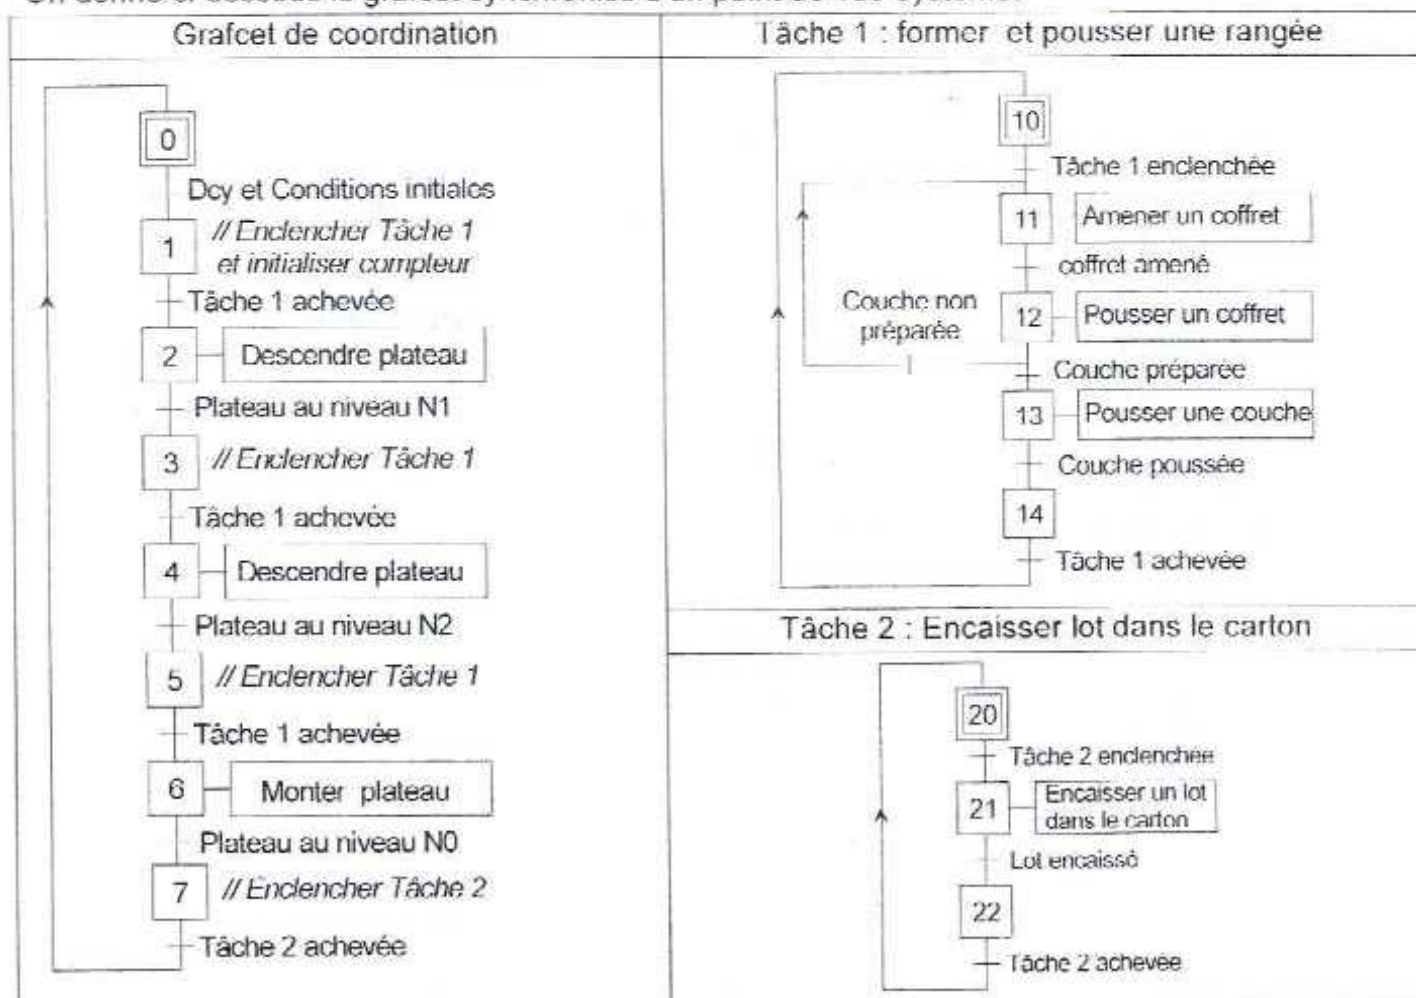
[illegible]

| Grafcet de coordination | Tâche 1 : former et pousser une rangée |
|---|---|

0
Dcy et Conditions initiales
1 // Enclencher Tâche 1 et initialiser compteur
Tâche 1 achevée
2 Descendre plateau
Plateau au niveau N1
3 // Enclencher Tâche 1
Tâche 1 achevée
4 Descendre plateau
Plateau au niveau N2
5 // Enclencher Tâche 1
Tâche 1 achevée
6 Monter plateau
Plateau au niveau N0
7 // Enclencher Tâche 2
Tâche 2 achevée

Tâche 1 : former et pousser une rangée

10
Tâche 1 enclenchée
11 Amener un coffret
coffret amené
12 Pousser un coffret
Couche non préparée
Couche préparée
13 Pousser une couche
Couche poussée
14
Tâche 1 achevée

Tâche 2 : Encaisser lot dans le carton

20
Tâche 2 enclenchée
21 Encaisser un lot dans le carton
Lot encaissé
22
Tâche 2 achevée